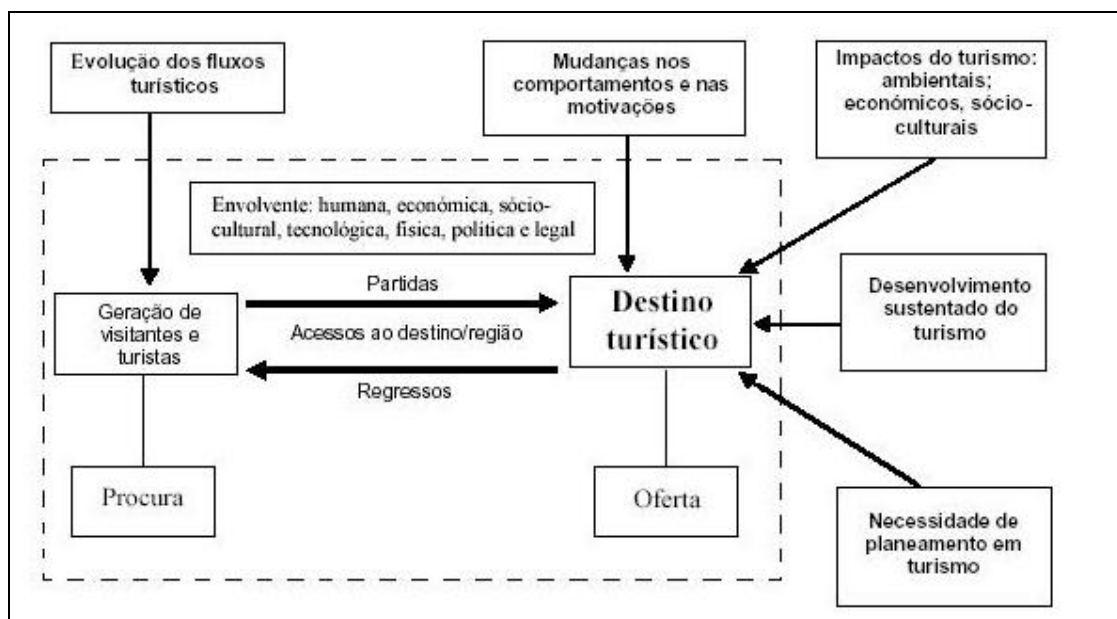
Evolução dos fluxos turísticos

Mudanças nos comportamentos e nas motivações

Impactos do turismo: ambientais; económicos, sócio-culturais

Envolvente: humana, económica, sócio-cultural, tecnológica, física, política e legal

Geração de visitantes e turistas

Partidas

Acessos ao destino/região

Regressos

Destino turístico

Desenvolvimento sustentado do turismo

Procura

Oferta

Necessidade de planeamento em turismo